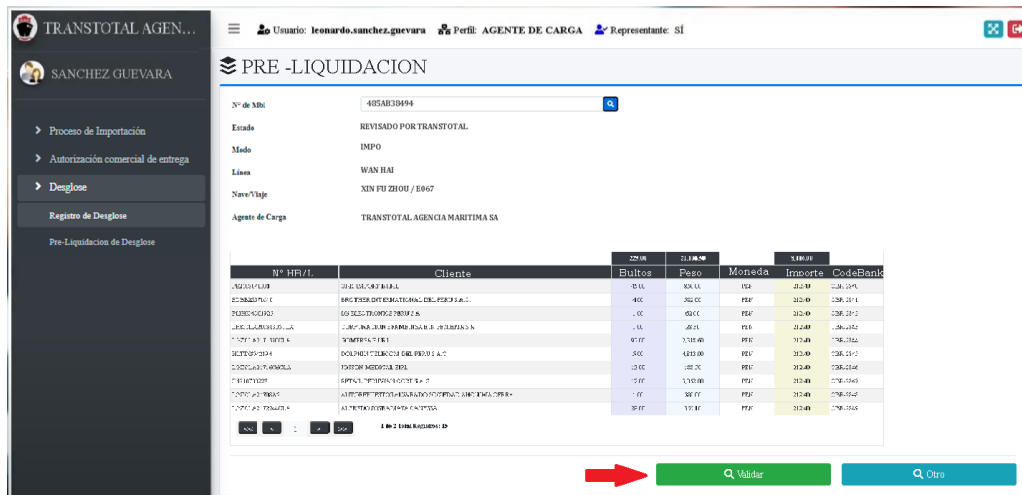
TRANSTOTAL AGEN...

SANCHEZ GUEVARA

Proceso de Importación
Autorización comercial de entrega
Desglose
Registro de Desglose
Pre-Liquidacion de Desglose

Usuario: leonardo.sanchez.guevara Perfil: AGENTE DE CARGA Representante: SÍ

PRE -LIQUIDACION

N° de Mbl 485AB38494
Estado REVISADO POR TRANSTOTAL
Modo IMPO
Línea WAN HAI
Nave/Viaje XIN FU ZHOU / E067
Agente de Carga TRANSTOTAL AGENCIA MARITIMA SA

| N° HBL | Cliente | Bultos | Peso | Moneda | Importe | CodeBank |
|---|---|---|---|---|---|---|
| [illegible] | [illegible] | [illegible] | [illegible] | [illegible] | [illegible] | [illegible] |
| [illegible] | BROTHER INTERNATIONAL DEL PERU S.A.C. | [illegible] | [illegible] | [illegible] | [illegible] | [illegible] |
| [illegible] | LG ELECTRONICS PERU S.A. | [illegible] | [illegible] | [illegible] | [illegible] | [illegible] |
| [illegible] | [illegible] | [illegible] | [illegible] | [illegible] | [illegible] | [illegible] |
| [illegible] | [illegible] | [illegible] | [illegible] | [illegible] | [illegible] | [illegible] |
| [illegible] | DOLPHIN TELECOM DEL PERU S.A.C. | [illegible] | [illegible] | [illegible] | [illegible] | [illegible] |
| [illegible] | EDISON MEDICAL EIRL | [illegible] | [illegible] | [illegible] | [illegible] | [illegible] |
| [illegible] | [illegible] | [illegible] | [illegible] | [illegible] | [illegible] | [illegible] |
| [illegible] | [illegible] | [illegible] | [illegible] | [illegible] | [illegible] | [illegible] |
| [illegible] | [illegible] | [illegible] | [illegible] | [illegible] | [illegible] | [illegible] |

1 de 2 Total Registros: 13

Validar
Otro